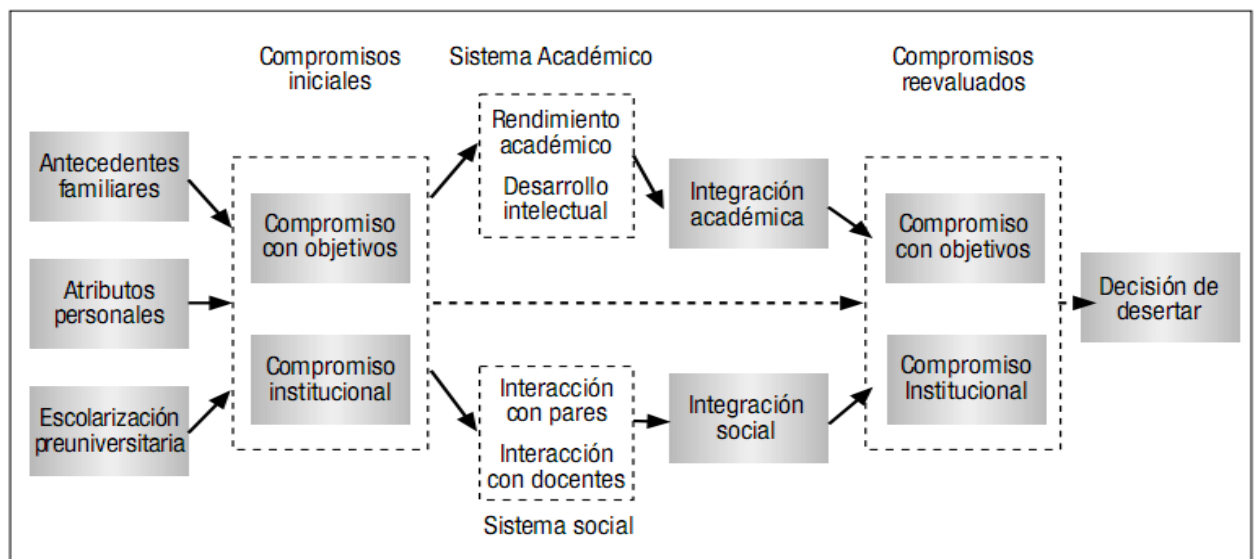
Compromisos iniciales

Sistema Académico

Compromisos reevaluados

Antecedentes familiares

Atributos personales

Escolarización preuniversitaria

Compromiso con objetivos

Compromiso institucional

Rendimiento académico

Desarrollo intelectual

Integración académica

Interacción con pares

Interacción con docentes

Sistema social

Integración social

Compromiso con objetivos

Compromiso Institucional

Decisión de desertar